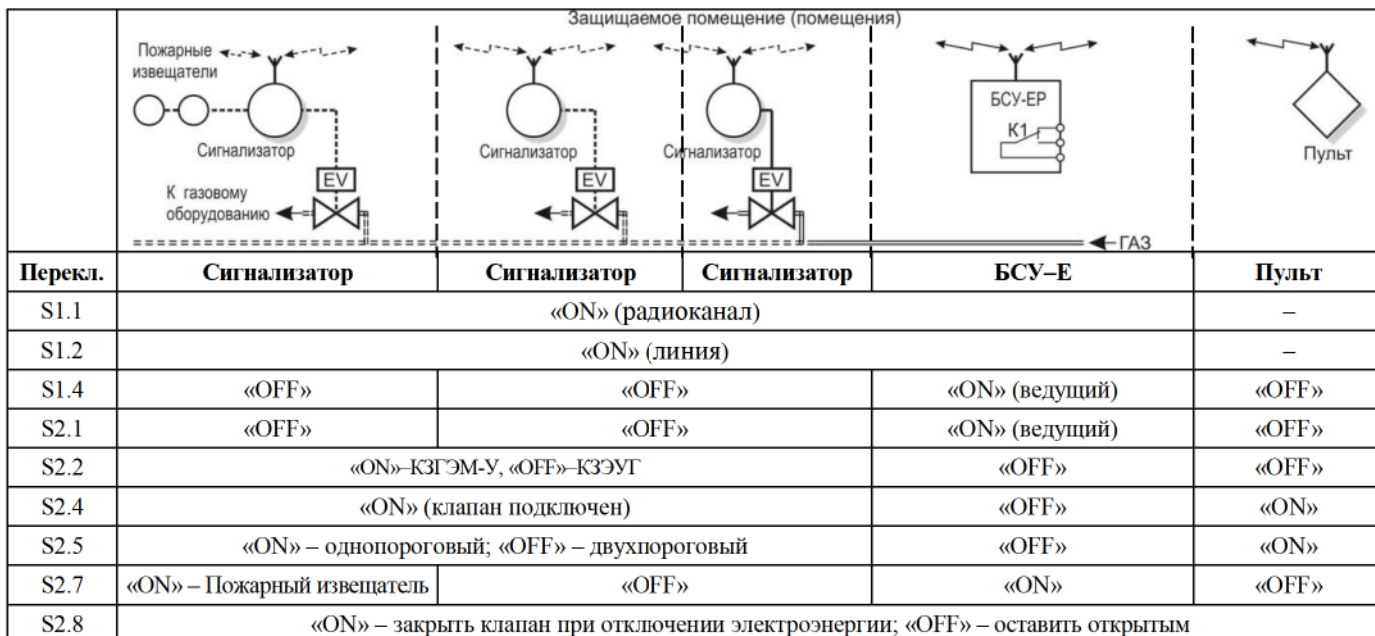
Защищаемое помещение (помещения)

Пожарные извещатели

Сигнализатор

К газовому оборудованию

EV

Сигнализатор

EV

Сигнализатор

EV

БСУ-ЕР

К1

Пульт

ГАЗ

| Перекл. | Сигнализатор | Сигнализатор | Сигнализатор | БСУ–Е | Пульт |
|---|---|---|---|---|---|
| S1.1 | «ON» (радиоканал) | | | | – |
| S1.2 | «ON» (линия) | | | | – |
| S1.4 | «OFF» | «OFF» | | «ON» (ведущий) | «OFF» |
| S2.1 | «OFF» | «OFF» | | «ON» (ведущий) | «OFF» |
| S2.2 | «ON»–КЗГЭМ-У, «OFF»–КЗЭУГ | | | «OFF» | «OFF» |
| S2.4 | «ON» (клапан подключен) | | | «OFF» | «ON» |
| S2.5 | «ON» – однопороговый; «OFF» – двухпороговый | | | «OFF» | «ON» |
| S2.7 | «ON» – Пожарный извещатель | «OFF» | | «ON» | «OFF» |
| S2.8 | «ON» – закрыть клапан при отключении электроэнергии; «OFF» – оставить открытым | | | | |